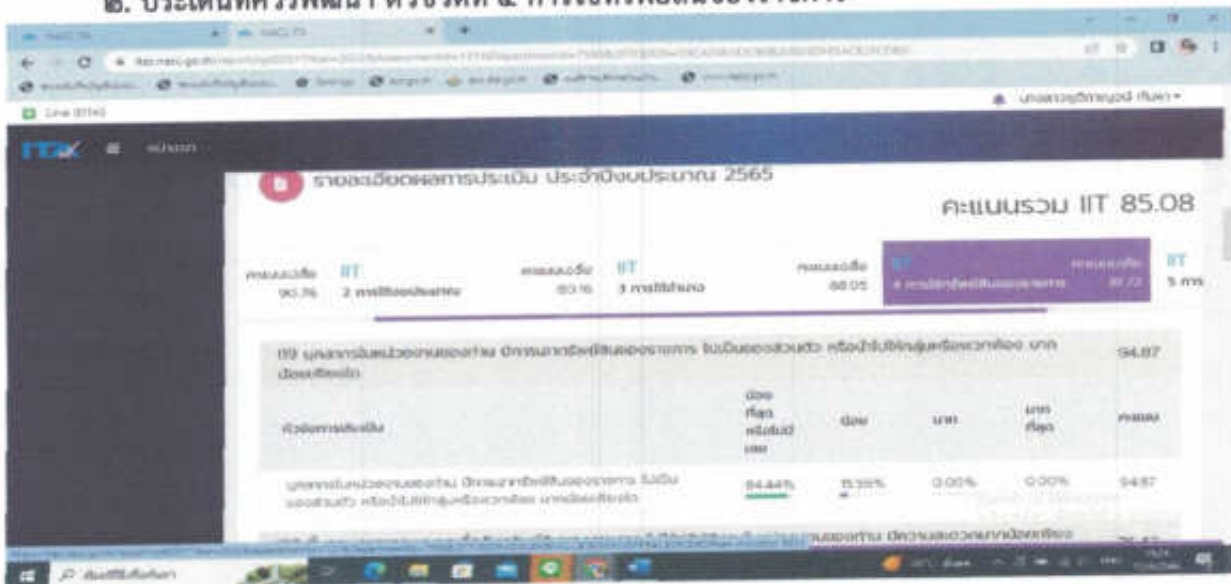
๒. ประเด็นที่ควรพัฒนา ตัวชี้วัดที่ ๔ การใช้ทรัพย์สินของราชการ

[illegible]

รายละเอียดผลการประเมิน ประจำปีงบประมาณ 2565

คะแนนรวม IIT 85.08

| คะแนนตัวชี้ 90.76 | IIT 2 การใช้งบประมาณ | คะแนนตัวชี้ 80.16 | IIT 3 การใช้อำนาจ | คะแนนตัวชี้ 88.05 | IIT 4 การใช้ทรัพย์สินของราชการ | คะแนนตัวชี้ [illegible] | IIT 5 การ |
|---|---|---|---|---|---|---|---|

| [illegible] บุคลากรในหน่วยงานของท่าน มีการนำทรัพย์สินของราชการ ไปเป็นของส่วนตัว หรือนำไปให้กลุ่มหรือพวกพ้อง มาก น้อยเพียงใด | | | | | 94.87 |
|---|---|---|---|---|---|
| หัวข้อการประเมิน | น้อยที่สุดหรือไม่มีเลย | น้อย | มาก | มากที่สุด | คะแนน |
| บุคลากรในหน่วยงานของท่าน มีการนำทรัพย์สินของราชการ ไปเป็นของส่วนตัว หรือนำไปให้กลุ่มหรือพวกพ้อง มากน้อยเพียงใด | 84.44% | 15.55% | 0.00% | 0.00% | 94.87 |

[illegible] ของท่าน มีความสะดวกมากน้อยเพียง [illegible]